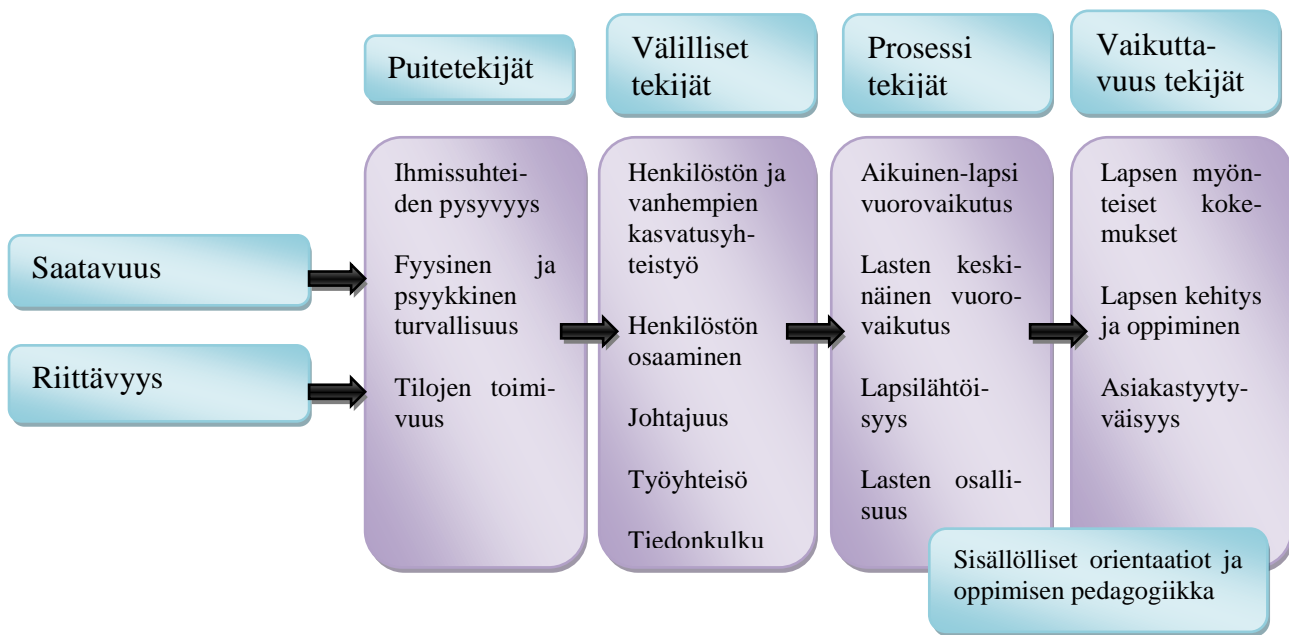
Puitetekijät

Välilliset tekijät

Prosessi tekijät

Vaikuttavuus tekijät

Saatavuus

Riittävyys

Ihmissuhteiden pysyvyys

Fyysinen ja psyykkinen turvallisuus

Tilojen toimivuus

Henkilöstön ja vanhempien kasvatusyhteistyö

Henkilöstön osaaminen

Johtajuus

Työyhteisö

Tiedonkulku

Aikuinen-lapsi vuorovaikutus

Lasten keskinäinen vuorovaikutus

Lapsilähtöisyys

Lasten osallisuus

Lapsen myönteiset kokemukset

Lapsen kehitys ja oppiminen

Asiakastyytyväisyys

Sisällölliset orientaatiot ja oppimisen pedagogiikka